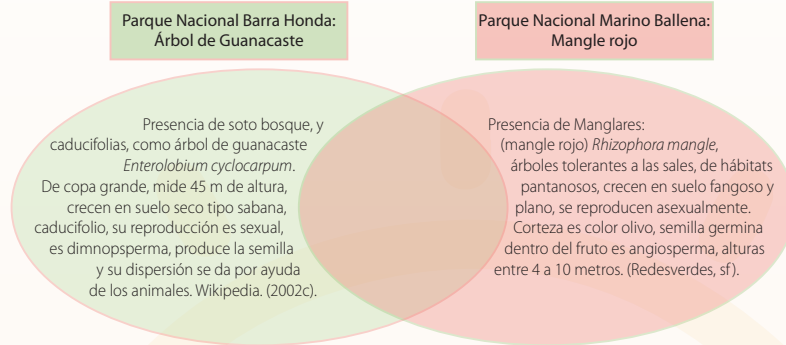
Parque Nacional Barra Honda: Árbol de Guanacaste

Parque Nacional Marino Ballena: Mangle rojo

Presencia de soto bosque, y caducifolias, como árbol de guanacaste *Enterolobium cyclocarpum*. De copa grande, mide 45 m de altura, crecen en suelo seco tipo sabana, caducifolio, su reproducción es sexual, es dimnopsperma, produce la semilla y su dispersión se da por ayuda de los animales. Wikipedia. (2002c).

Presencia de Manglares: (mangle rojo) *Rhizophora mangle*, árboles tolerantes a las sales, de hábitats pantanosos, crecen en suelo fangoso y plano, se reproducen asexualmente. Corteza es color olivo, semilla germina dentro del fruto es angiosperma, alturas entre 4 a 10 metros. (Redesverdes, sf).